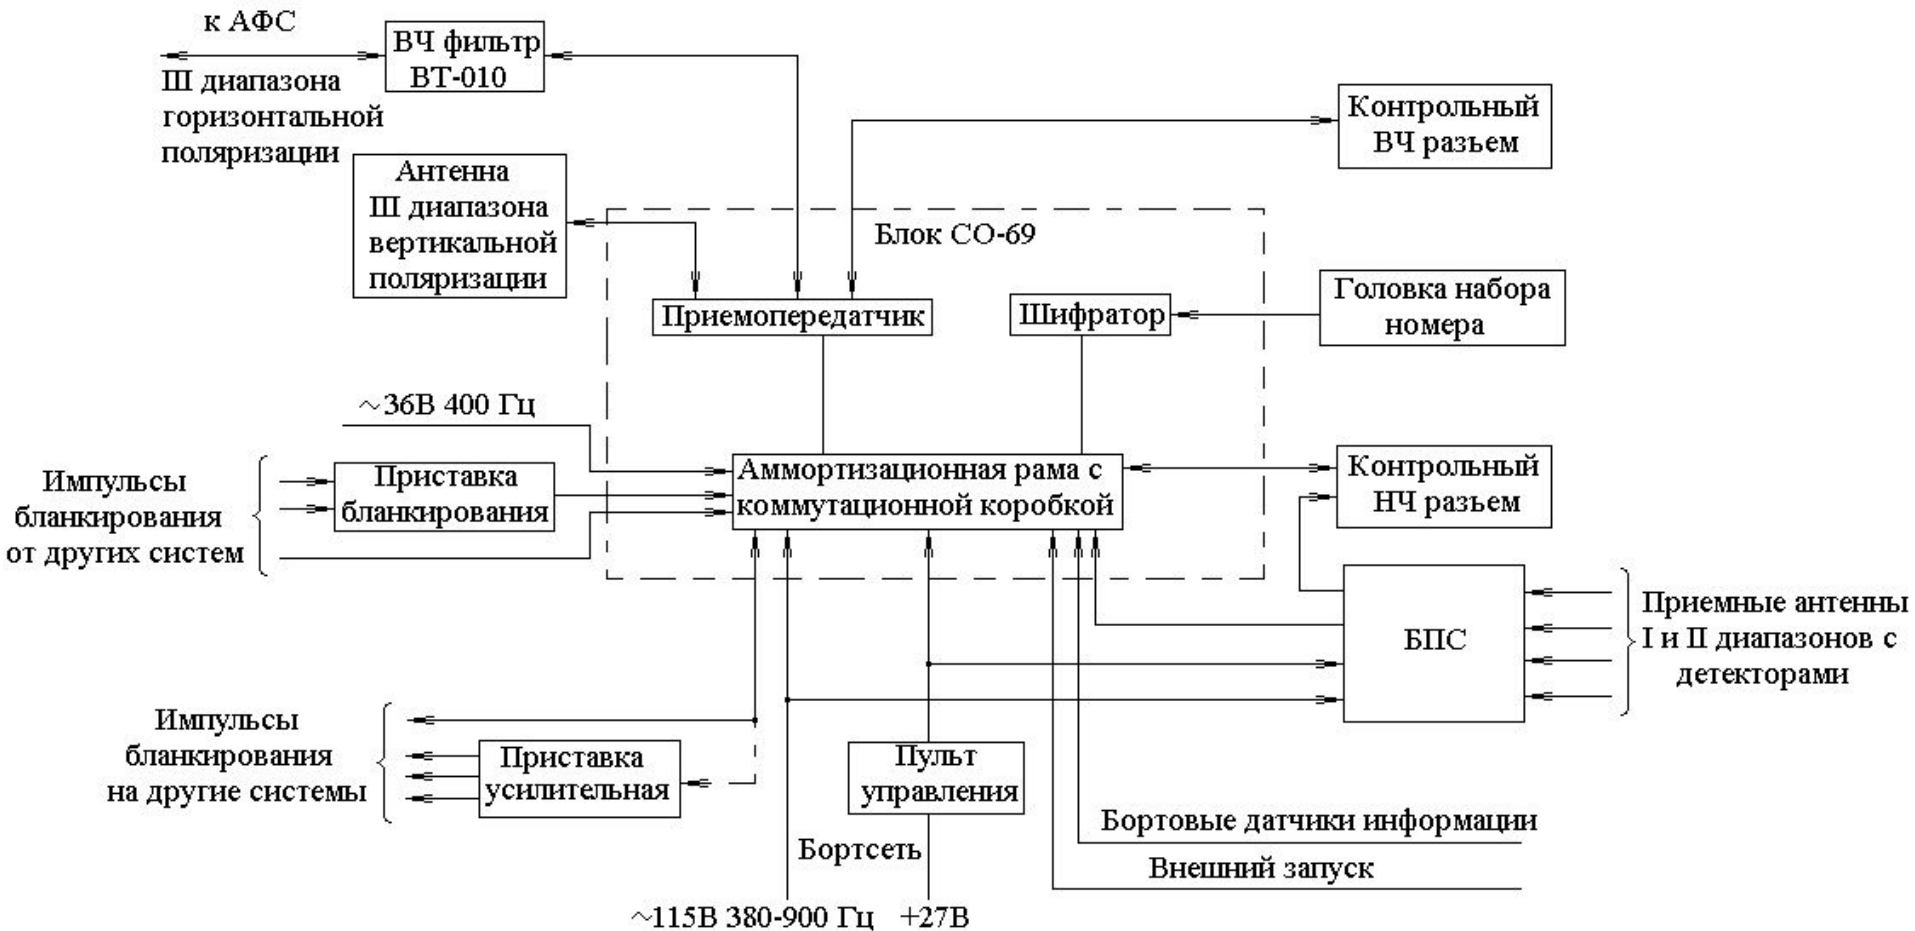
к АФС

III диапазона горизонтальной поляризации

ВЧ фильтр ВТ-010

Контрольный ВЧ разъем

Антенна III диапазона вертикальной поляризации

Блок СО-69

Приемопередатчик

Шифратор

Головка набора номера

~36В 400 Гц

Импульсы бланкирования от других систем

Приставка бланкирования

Аммортизационная рама с коммутационной коробкой

Контрольный НЧ разъем

БПС

Приемные антенны I и II диапазонов с детекторами

Импульсы бланкирования на другие системы

Приставка усилительная

Пульт управления

Бортовые датчики информации

Бортсеть

Внешний запуск

~115В 380-900 Гц +27В